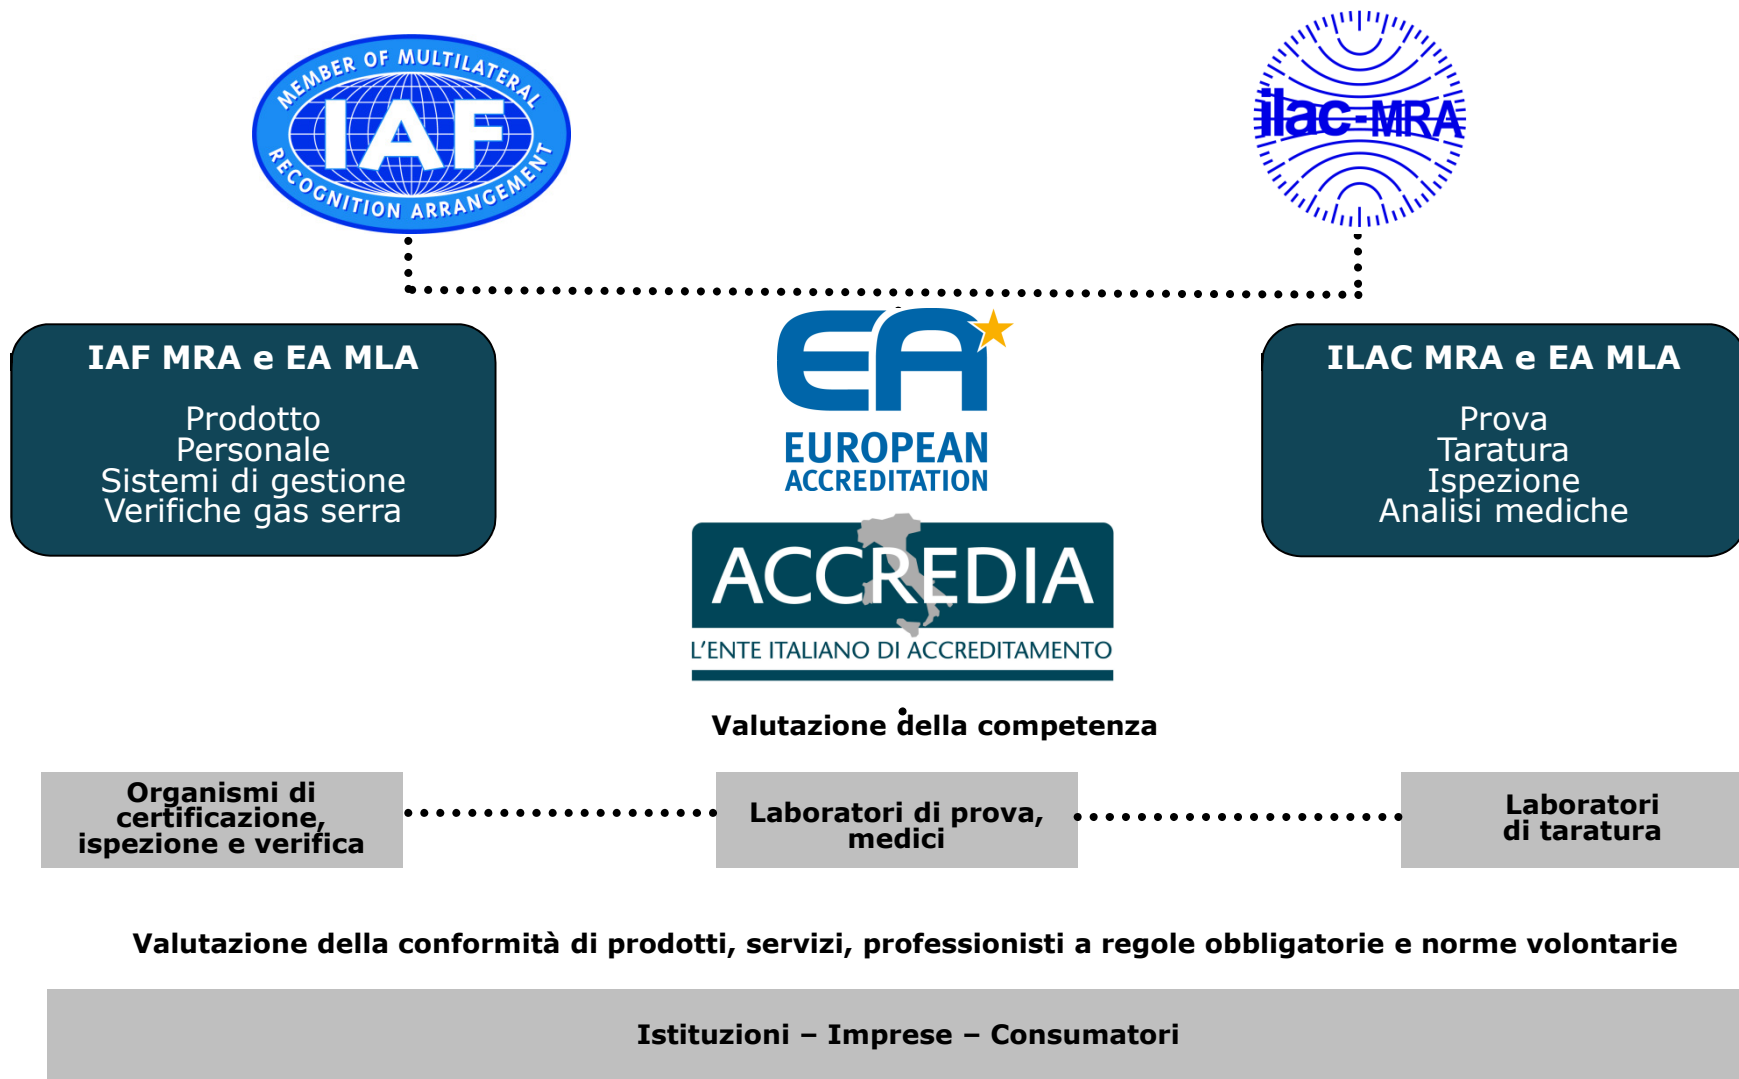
MEMBER OF MULTILATERAL
IAF
RECOGNITION ARRANGEMENT

ilac-MRA

IAF MRA e EA MLA

Prodotto
Personale
Sistemi di gestione
Verifiche gas serra

EA
EUROPEAN
ACCREDITATION

ILAC MRA e EA MLA

Prova
Taratura
Ispezione
Analisi mediche

ACCREDIA
L'ENTE ITALIANO DI ACCREDITAMENTO

Valutazione della competenza

Organismi di certificazione, ispezione e verifica

Laboratori di prova, medici

Laboratori di taratura

Valutazione della conformità di prodotti, servizi, professionisti a regole obbligatorie e norme volontarie

Istituzioni – Imprese – Consumatori